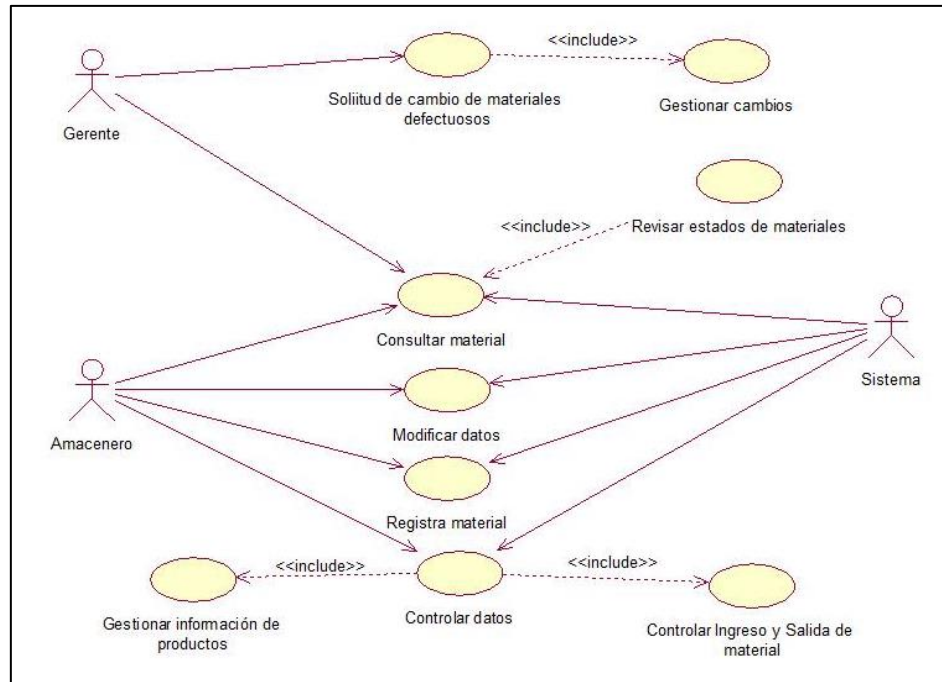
Gerente

<<include>>

Soliitud de cambio de materiales defectuosos

Gestionar cambios

<<include>>

Revisar estados de materiales

Consultar material

Sistema

Amacenero

Modificar datos

Registra material

<<include>>

<<include>>

Gestionar información de productos

Controlar datos

Controlar Ingreso y Salida de material